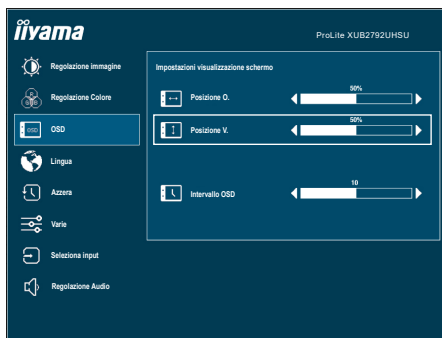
iiyama

ProLite XUB2792UHSU

Regolazione immagine

Regolazione Colore

OSD

Lingua

Azzera

Varie

Seleziona input

Regolazione Audio

Impostazioni visualizzazione schermo

Posizione O.

50%

Posizione V.

50%

Intervallo OSD

10